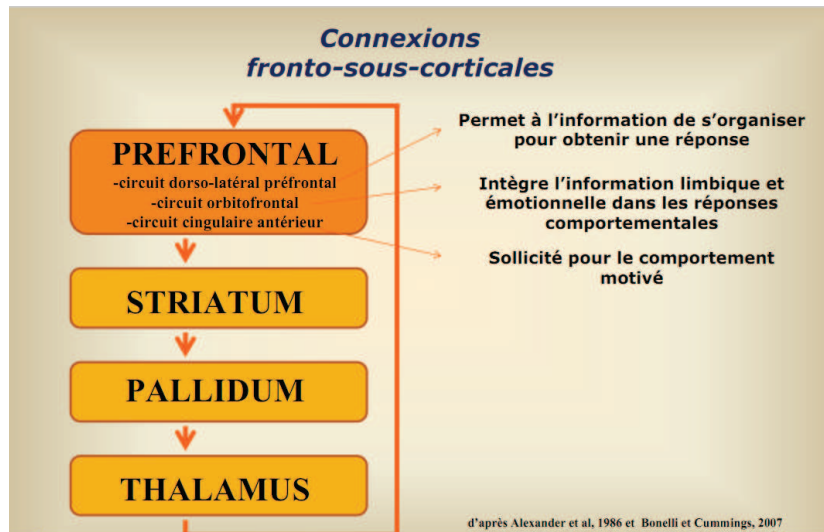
Connexions fronto-sous-corticales

PREFRONTAL
-circuit dorso-latéral préfrontal
-circuit orbitofrontal
-circuit cingulaire antérieur

Permet à l'information de s'organiser pour obtenir une réponse

Intègre l'information limbique et émotionnelle dans les réponses comportementales

Sollicité pour le comportement motivé

STRIATUM

PALLIDUM

THALAMUS

d'après Alexander et al, 1986 et Bonelli et Cummings, 2007